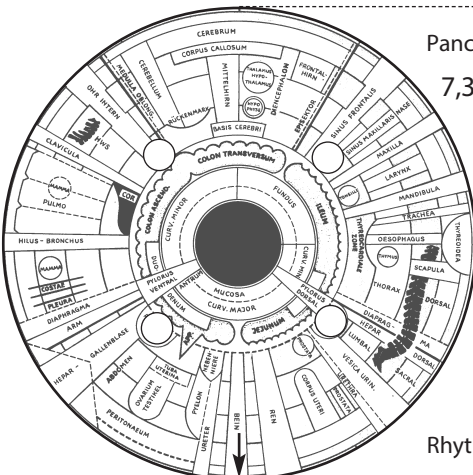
CEREBRUM
CORPUS CALLOSUM
CEREBELLUM
MEDULLA OBLONG.
MITTELHIRN
THALAMUS HYPO-THALAMUS
DIENCEPHALON
FRONTAL-HIRN
HYPO-PHYSE
RÜCKENMARK
BASIS CEREBRI
OHR INTERN
HWS
SPREKTOR
SINUS FRONTALIS
SINUS MAXILLARIS
NASE
MAXILLA
CLAVICULA
COLON TRANSVERSUM
LARYNX
MAMMA
COR
COLON ASCEND.
FUNDUS
ILEUM
MANDIBULA
PULMO
CURV. MINOR
CURV. MIN
TRACHEA
HILUS - BRONCHUS
THYREOIDEA
OESOPHAGUS
THYMUS
SCAPULA
MAMMA
DUOD.
PYLORUS VENTRAL
ANTRUM
MUCOSA
PYLORUS DORSAL
THORAX
DORSAL
COSTAE
PLEURA
CURV. MAJOR
DIAPHRAGMA
CAECUM
JEJUNUM
DIAPRAG-
HEPAR
ARM
APP.
PANKREAS
LUMBAL
MA
DORSAL
GALLENBLASE
TUBA UTERINA
NEBEN-NIERE
VESICA URIN.
URETHRA
PROSTATA
SACRAL
ABDOMEN
OVARIUM TESTIKEL
PYELON
CORPUS UTERI
HEPAR
PERITONAEUM
URETER
BEIN
REN
Panc
7,3
Rhyt